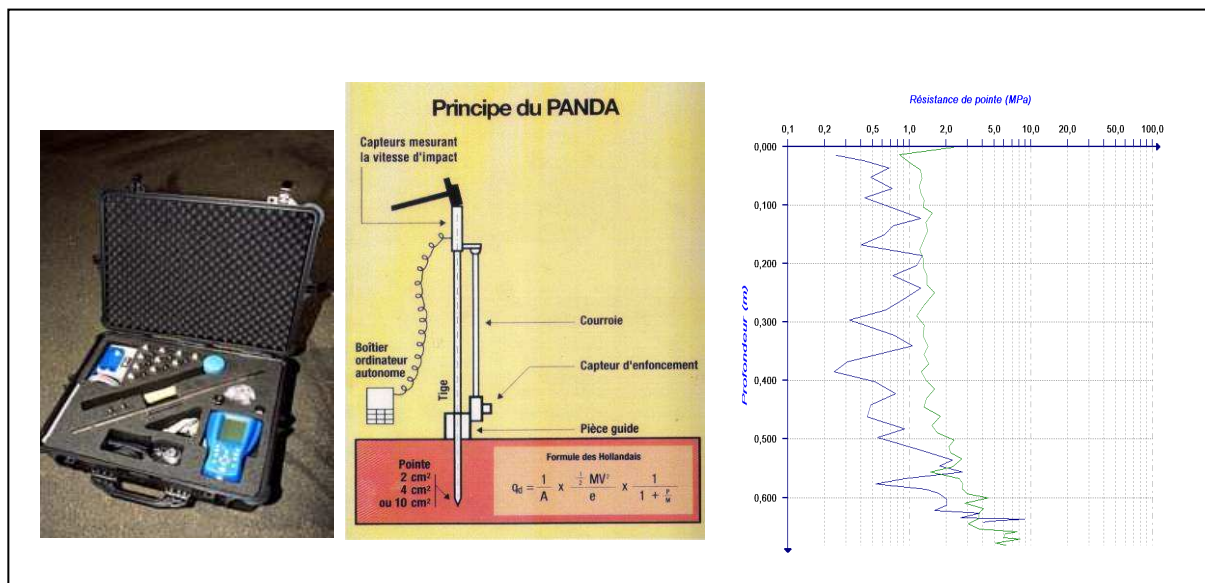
Principe du PANDA

Capteurs mesurant la vitesse d'impact

Boîtier ordinateur autonome

Tige

Courroie

Capteur d'enfoncement

Pièce guide

Pointe 2 cm² 4 cm² ou 10 cm²

Formule des Hollandais

$q_d = \frac{1}{A} \times \frac{\frac{1}{2}MV^2}{e} \times \frac{1}{1+\frac{P}{M}}$

Résistance de pointe (MPa)

0,1 0,2 0,5 1,0 2,0 5,0 10,0 20,0 50,0 100,0

Profondeur (m)

0,000
0,100
0,200
0,300
0,400
0,500
0,600